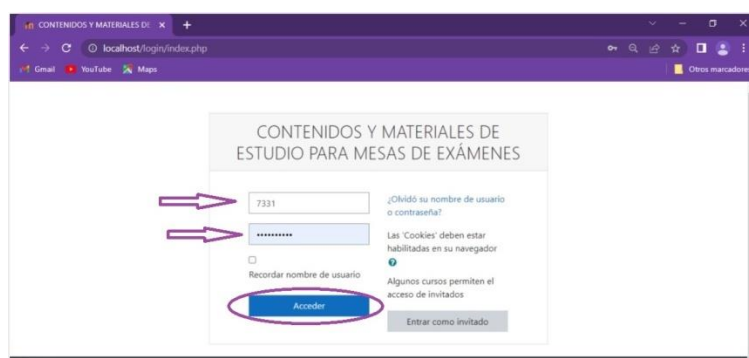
CONTENIDOS Y MATERIALES DE ×
+
localhost/login/index.php
Gmail YouTube Maps
Otros marcadores

CONTENIDOS Y MATERIALES DE ESTUDIO PARA MESAS DE EXÁMENES

7331
••••••••••
Recordar nombre de usuario
Acceder

¿Olvidó su nombre de usuario o contraseña?

Las 'Cookies' deben estar habilitadas en su navegador

Algunos cursos permiten el acceso de invitados

Entrar como invitado